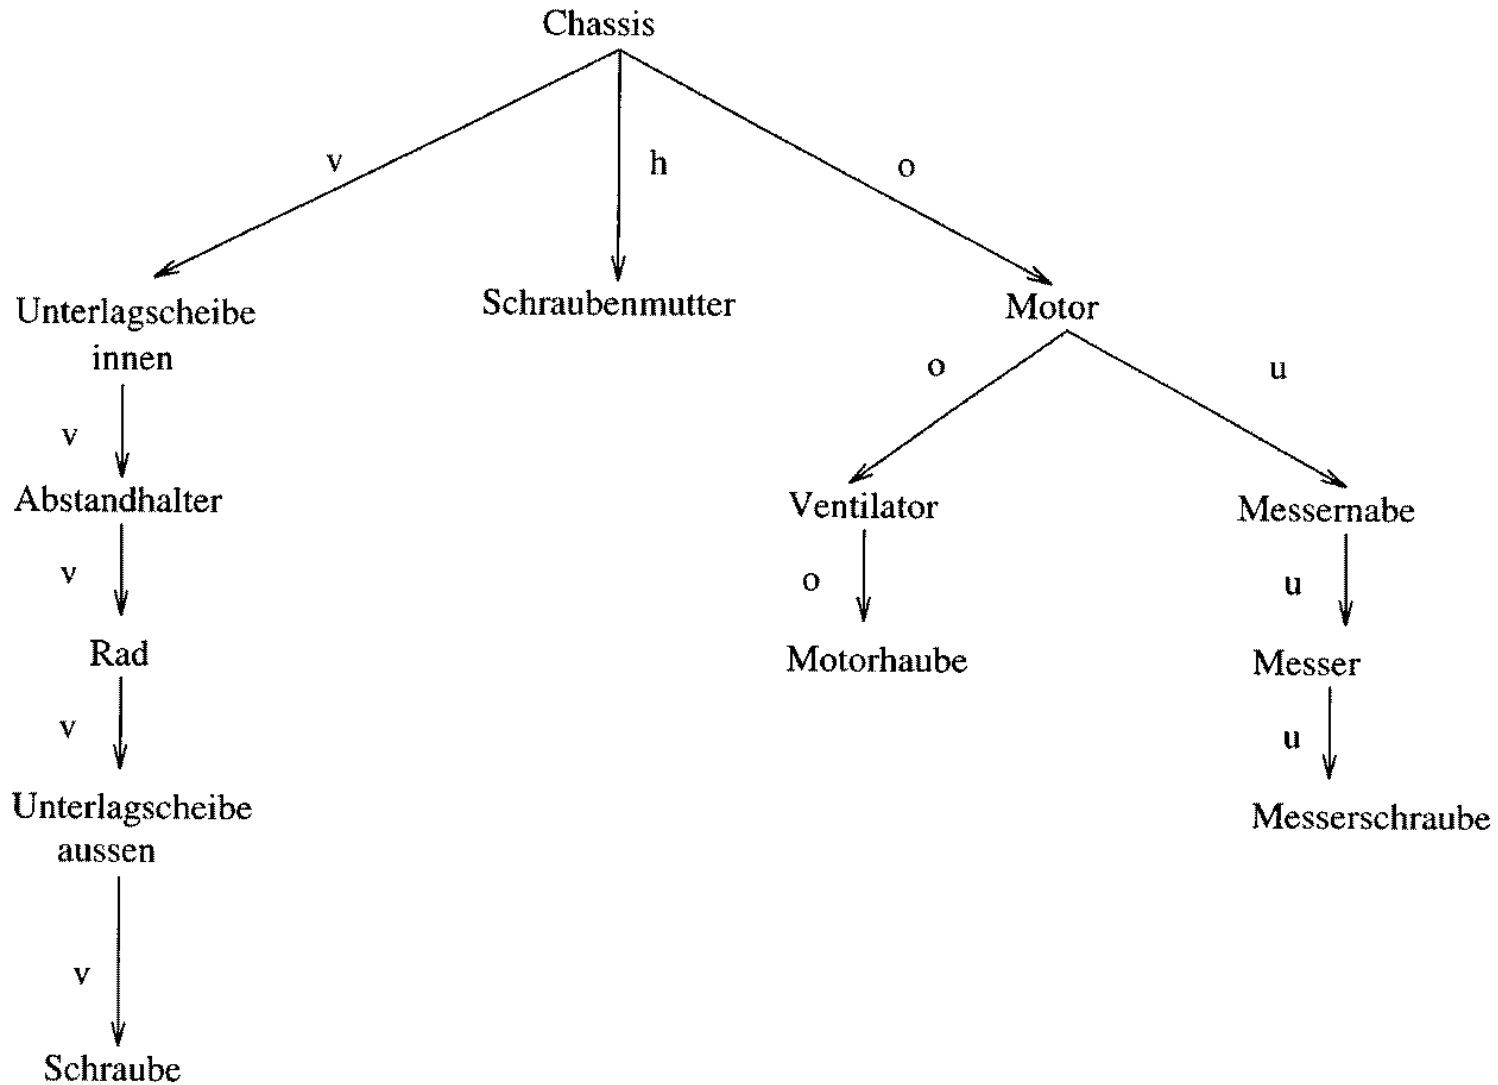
Chassis

v

h

o

Unterlagscheibe innen

Schraubenmutter

Motor

v

o

u

Abstandhalter

Ventilator

Messernabe

v

o

u

Rad

Motorhaube

Messer

v

u

Unterlagscheibe aussen

Messerschraube

v

Schraube